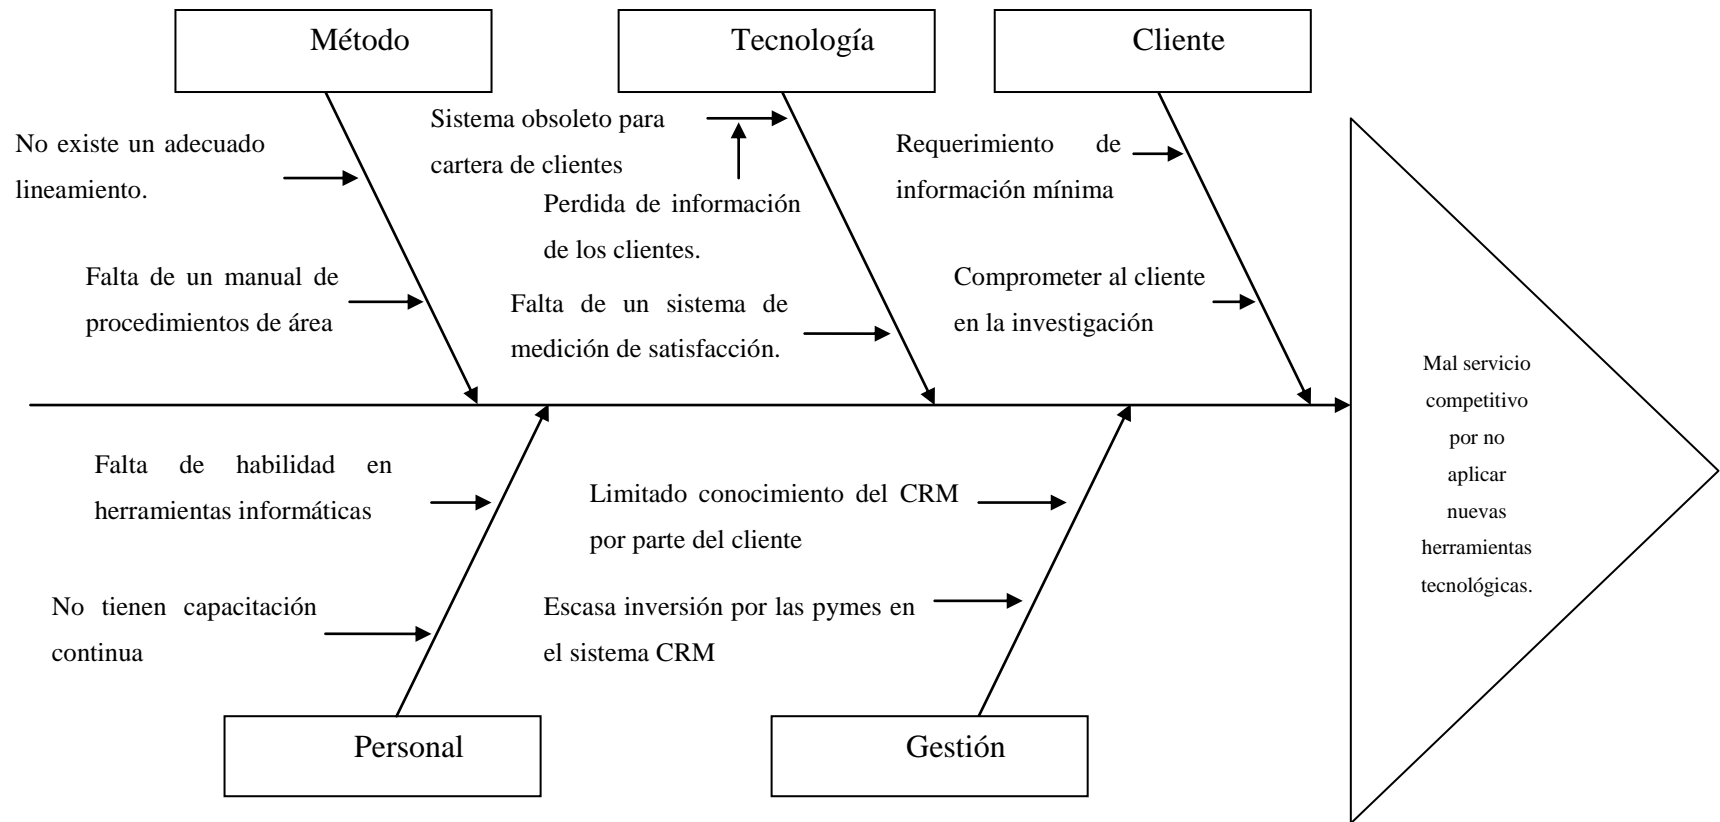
Método

Tecnología

Cliente

No existe un adecuado lineamiento.

Sistema obsoleto para cartera de clientes

Perdida de información de los clientes.

Requerimiento de información mínima

Falta de un manual de procedimientos de área

Falta de un sistema de medición de satisfacción.

Comprometer al cliente en la investigación

Mal servicio competitivo por no aplicar nuevas herramientas tecnológicas.

Falta de habilidad en herramientas informáticas

Limitado conocimiento del CRM por parte del cliente

No tienen capacitación continua

Escasa inversión por las pymes en el sistema CRM

Personal

Gestión